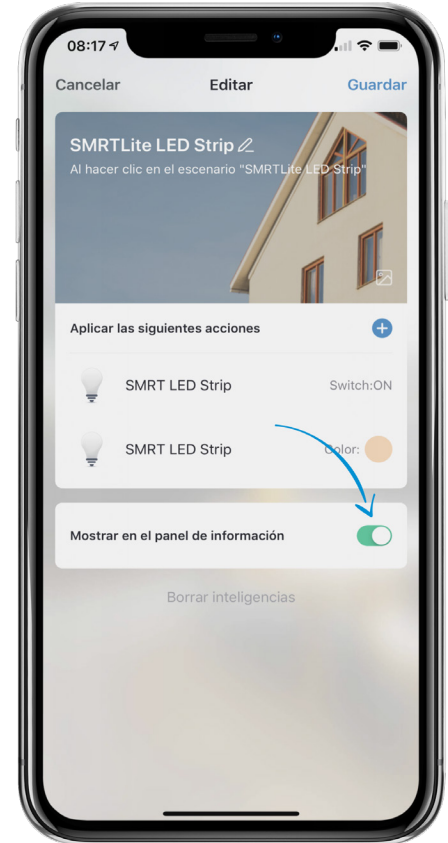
08:17

Cancelar Editar Guardar

SMRTLite LED Strip

Al hacer clic en el escenario "SMRTLite LED Strip"

Aplicar las siguientes acciones

SMRT LED Strip Switch:ON

SMRT LED Strip Color:

Mostrar en el panel de información

Borrar inteligencias